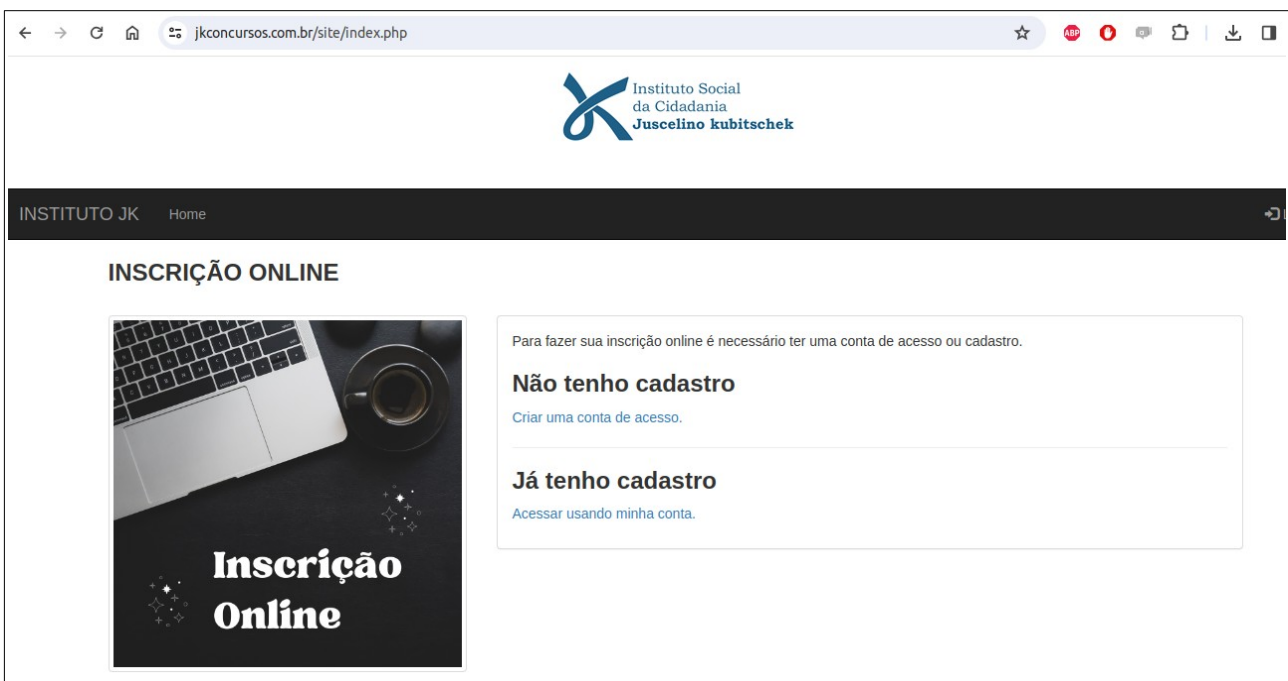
jkconcursos.com.br/site/index.php

ABP

Instituto Social
da Cidadania
Juscelino kubitschek

INSTITUTO JK Home

INSCRIÇÃO ONLINE

Inscrição
Online

Para fazer sua inscrição online é necessário ter uma conta de acesso ou cadastro.

Não tenho cadastro

Criar uma conta de acesso.

Já tenho cadastro

Acessar usando minha conta.